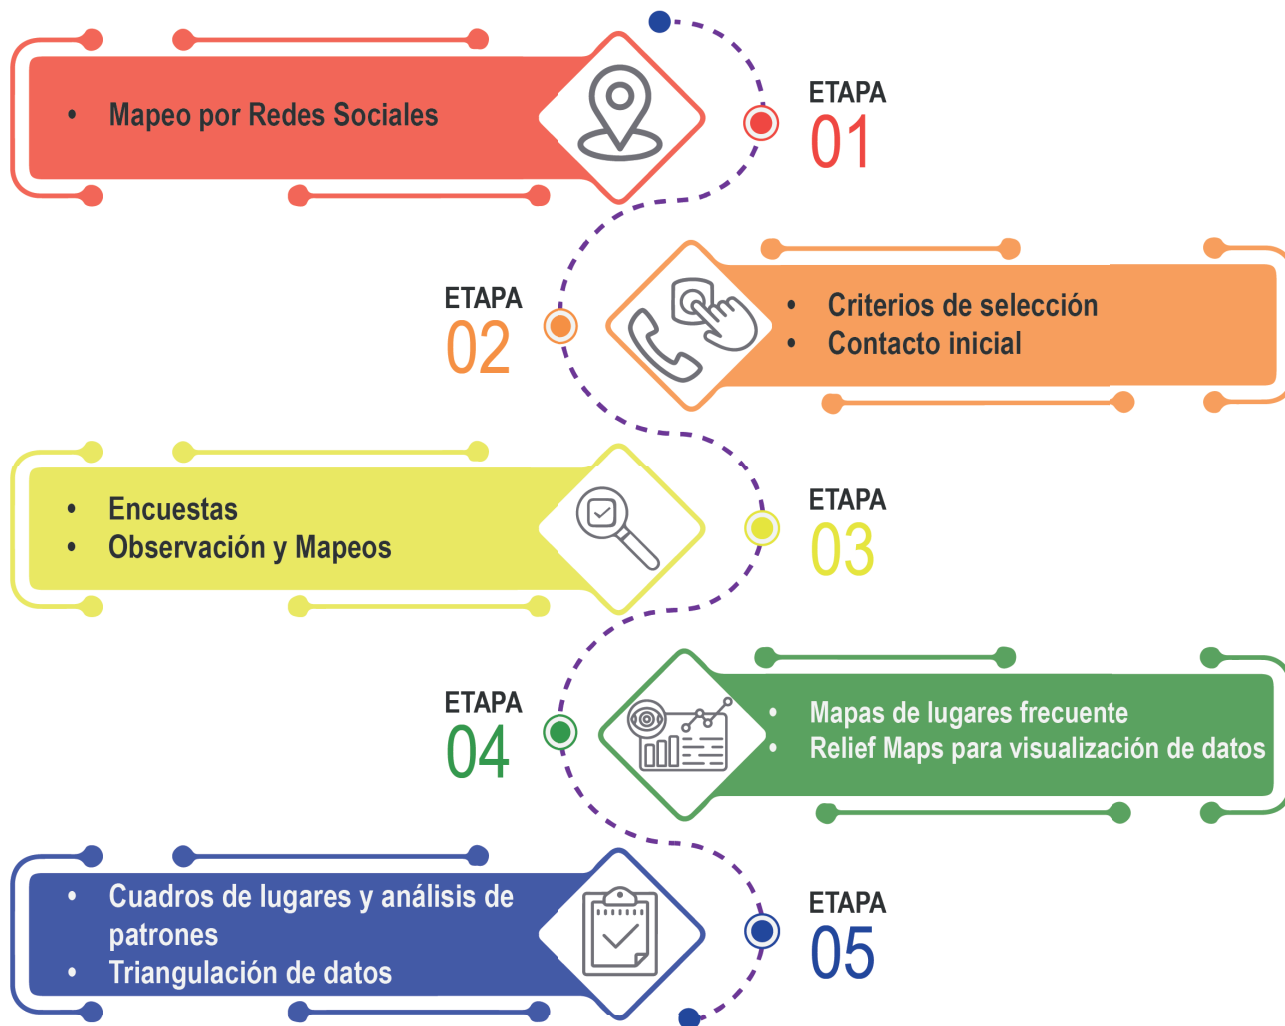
• Mapeo por Redes Sociales

ETAPA
01

ETAPA
02

• Criterios de selección
• Contacto inicial

• Encuestas
• Observación y Mapeos

ETAPA
03

ETAPA
04

• Mapas de lugares frecuente
• Relief Maps para visualización de datos

• Cuadros de lugares y análisis de patrones
• Triangulación de datos

ETAPA
05